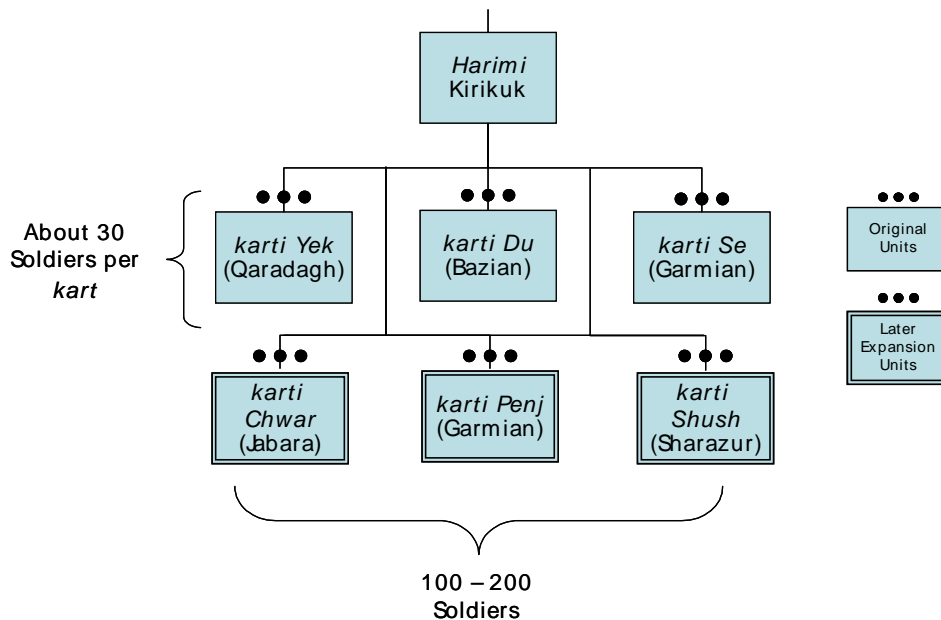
Harimi
Kirikuk

About 30 Soldiers per kart

karti Yek
(Qaradagh)

karti Du
(Bazian)

karti Se
(Garmian)

karti Chwar
(Jabara)

karti Penj
(Garmian)

karti Shush
(Sharazur)

100 – 200 Soldiers

Original Units

Later Expansion Units